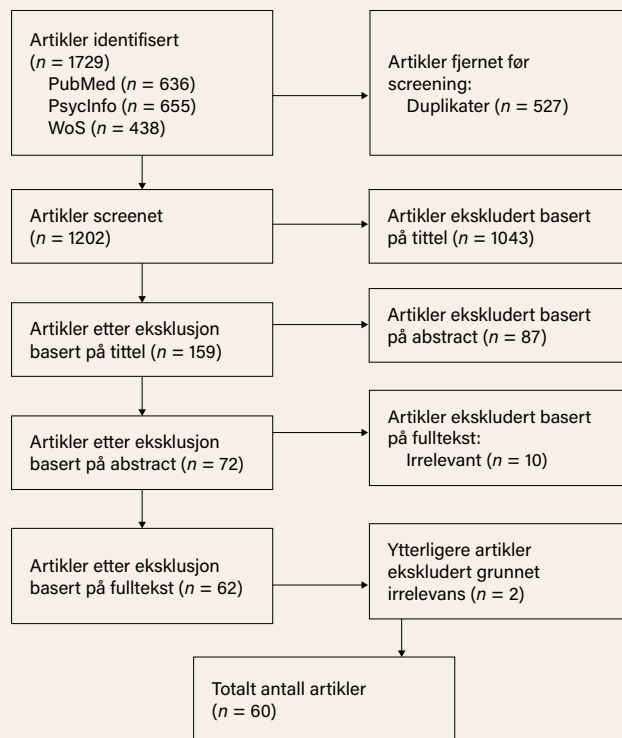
Artikler identifisert ($n$ = 1729)
PubMed ($n$ = 636)
PsycInfo ($n$ = 655)
WoS ($n$ = 438)

Artikler fjernet før screening:
Duplikater ($n$ = 527)

Artikler screenet ($n$ = 1202)

Artikler ekskludert basert på tittel ($n$ = 1043)

Artikler etter eksklusjon basert på tittel ($n$ = 159)

Artikler ekskludert basert på abstract ($n$ = 87)

Artikler etter eksklusjon basert på abstract ($n$ = 72)

Artikler ekskludert basert på fulltekst:
Irrelevant ($n$ = 10)

Artikler etter eksklusjon basert på fulltekst ($n$ = 62)

Ytterligere artikler ekskludert grunnet irrelevans ($n$ = 2)

Totalt antall artikler ($n$ = 60)